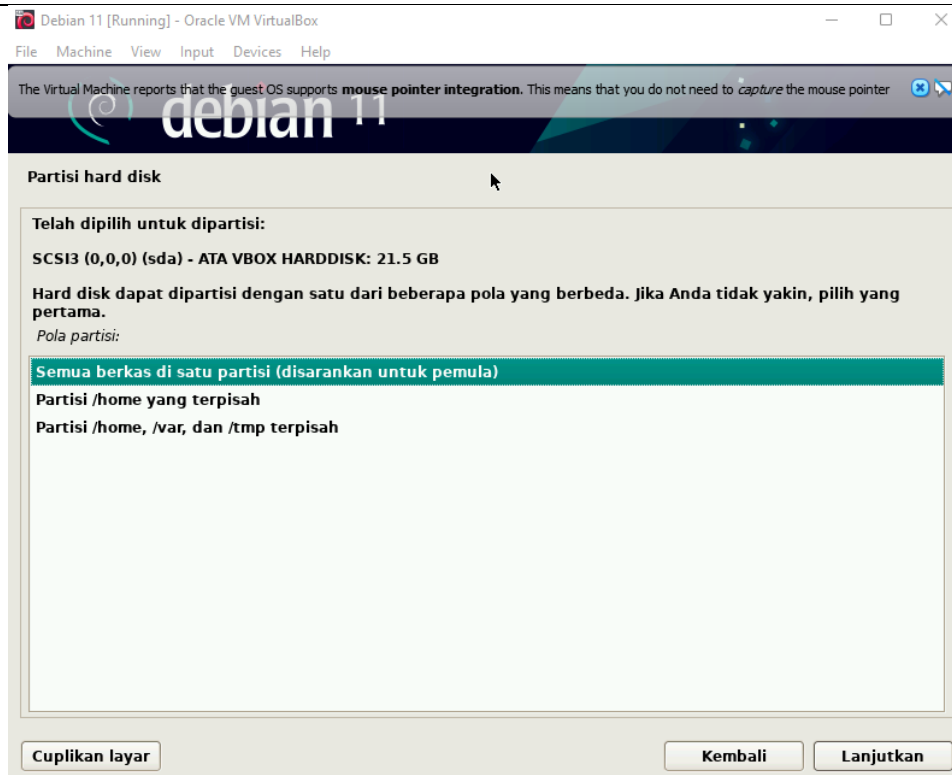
Debian 11 [Running] - Oracle VM VirtualBox

File Machine View Input Devices Help

The Virtual Machine reports that the guest OS supports **mouse pointer integration**. This means that you do not need to *capture* the mouse pointer

debian 11

Partisi hard disk

Telah dipilih untuk dipartisi:

SCSI3 (0,0,0) (sda) - ATA VBOX HARDDISK: 21.5 GB

Hard disk dapat dipartisi dengan satu dari beberapa pola yang berbeda. Jika Anda tidak yakin, pilih yang pertama.

Pola partisi:

Semua berkas di satu partisi (disarankan untuk pemula)

Partisi /home yang terpisah

Partisi /home, /var, dan /tmp terpisah

Cuplikan layar

Kembali

Lanjutkan